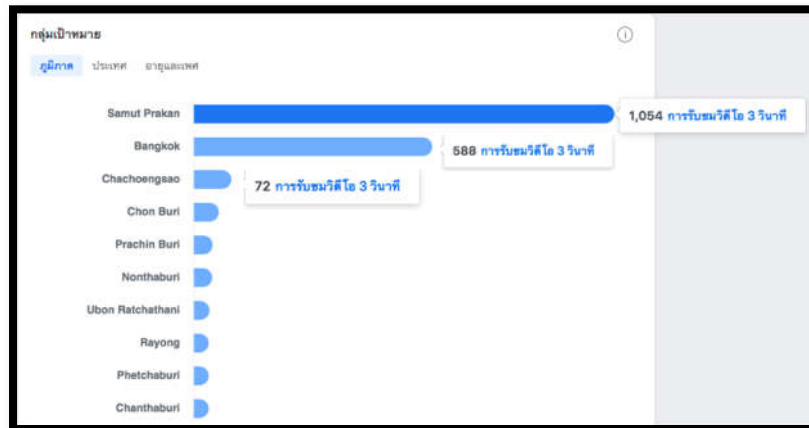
กลุ่มเป้าหมาย

ภูมิภาค ประเทศ อายุและเพศ

Samut Prakan 1,054 การรับชมวิดีโอ 3 วินาที

Bangkok 588 การรับชมวิดีโอ 3 วินาที

Chachoengsao 72 การรับชมวิดีโอ 3 วินาที

Chon Buri

Prachin Buri

Nonthaburi

Ubon Ratchathani

Rayong

Phetchaburi

Chanthaburi